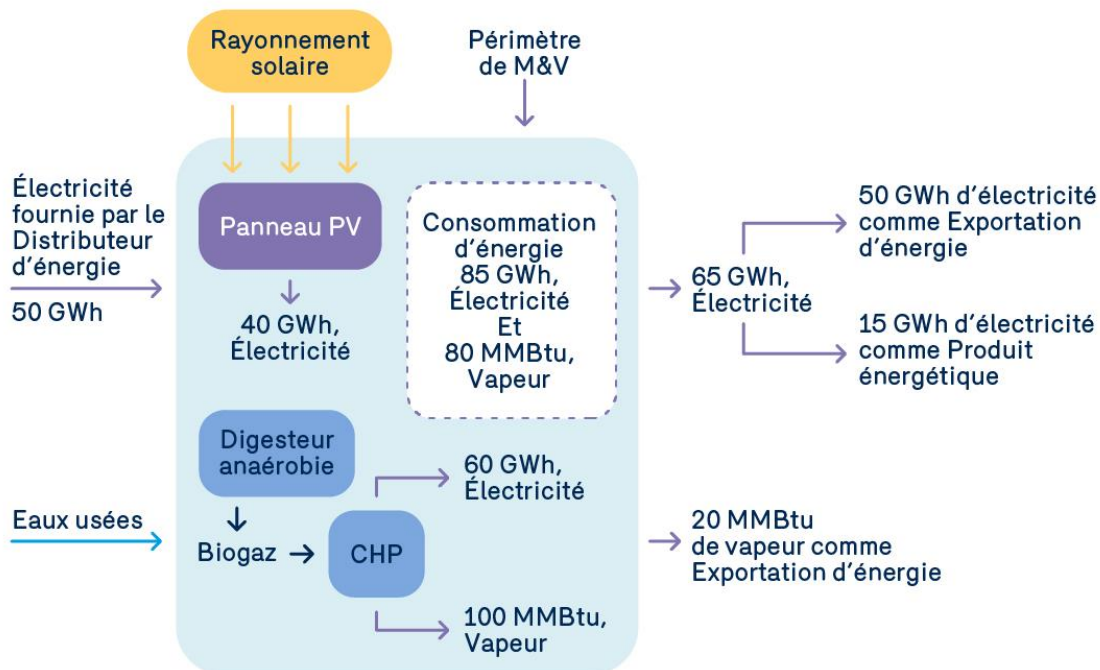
Rayonnement solaire

Périmètre de M&V

Électricité fournie par le Distributeur d'énergie

50 GWh

Panneau PV

40 GWh, Électricité

Consommation d'énergie 85 GWh, Électricité Et 80 MMBtu, Vapeur

65 GWh, Électricité

50 GWh d'électricité comme Exportation d'énergie

15 GWh d'électricité comme Produit énergétique

Digesteur anaérobie

Eaux usées

Biogaz

CHP

60 GWh, Électricité

100 MMBtu, Vapeur

20 MMBtu de vapeur comme Exportation d'énergie